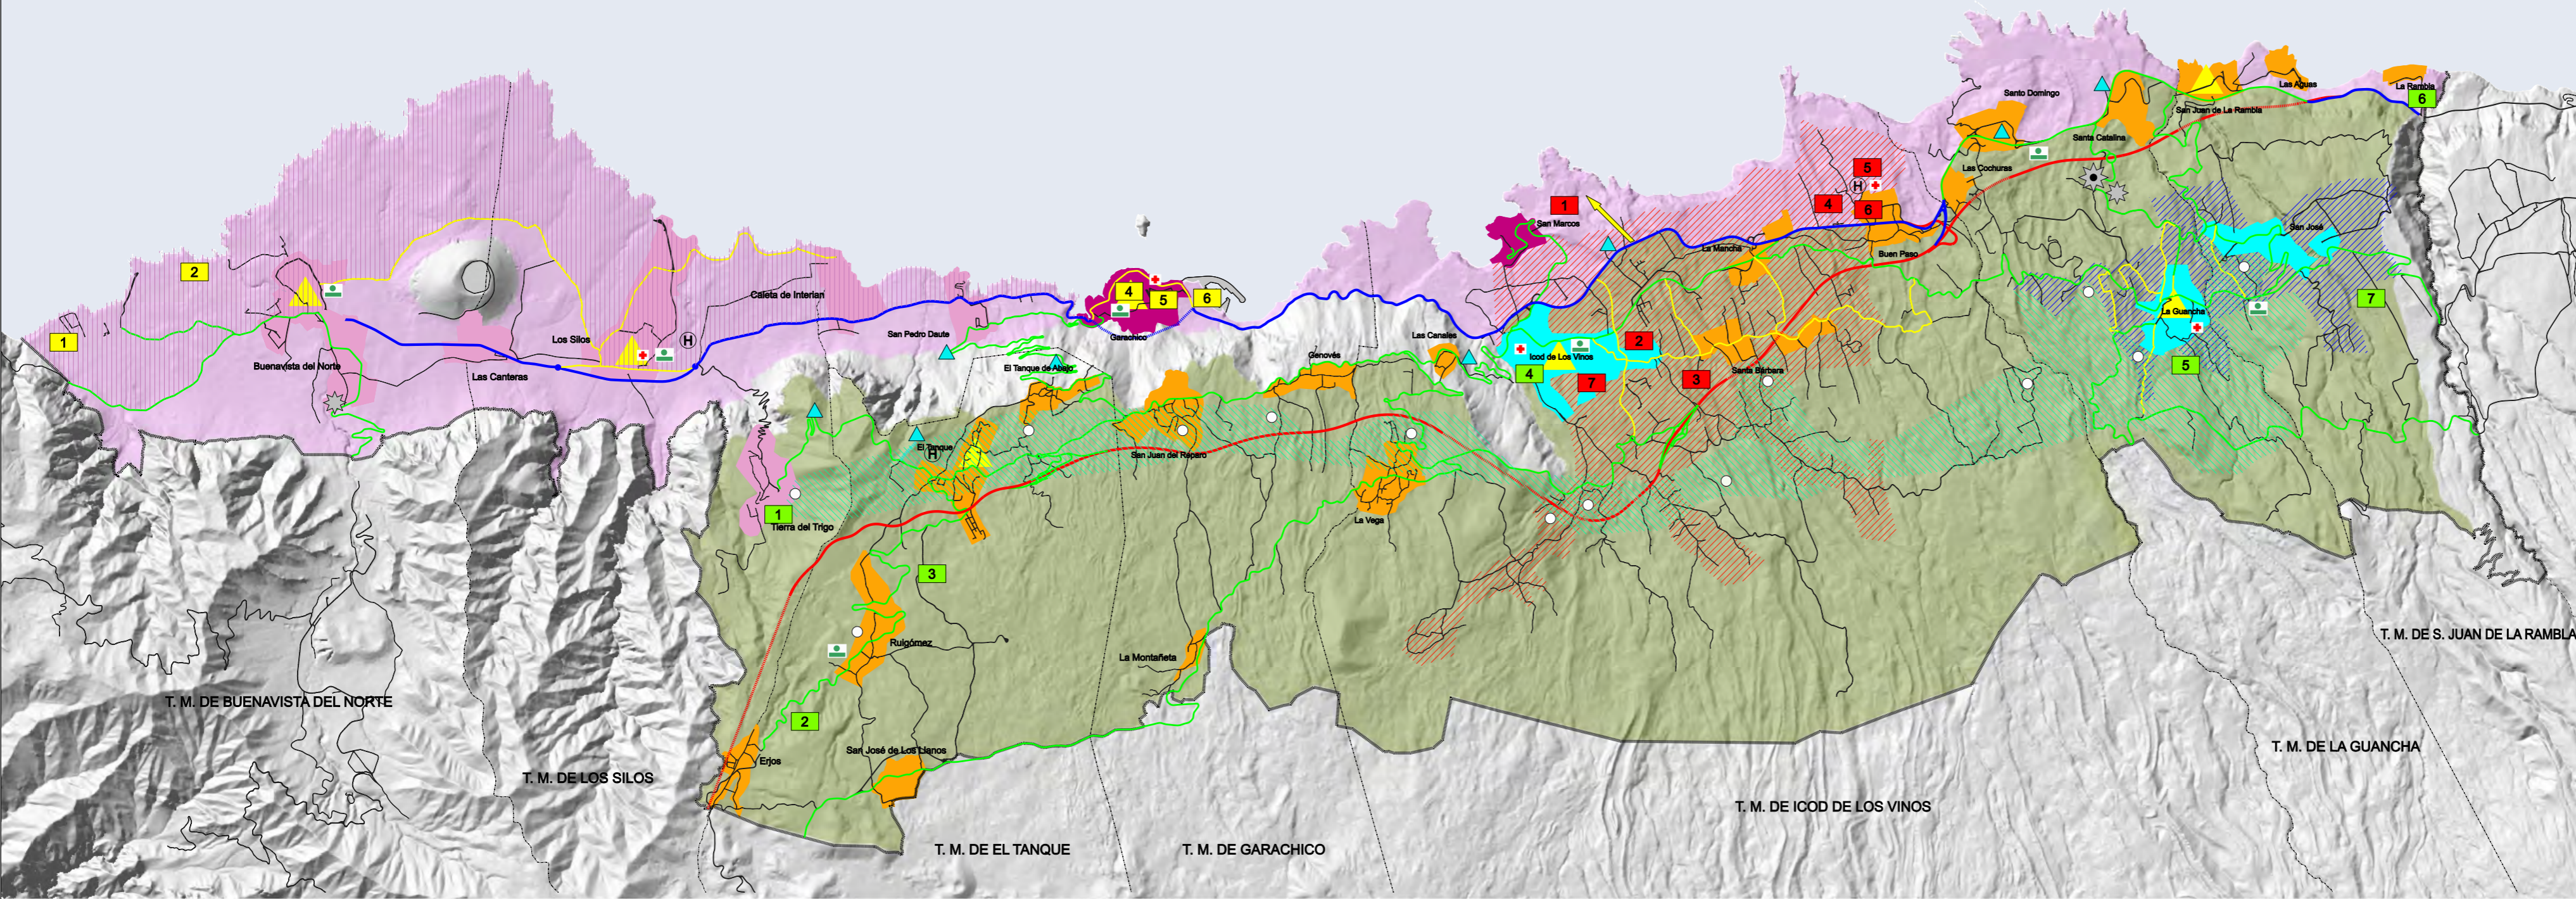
2
1
Buenavista del Norte
Los Silos
Caleta de Interian
Las Canteras
San Pedro Daute
4
5
6
Garachico
El Tanque de Abajo
El Tanque
Genovés
Las Canales
San Juan del Reparo
1
Tierra del Trigo
3
La Vega
Ruigómez
La Montañeta
2
San José de Los Llanos
Erjos
San Marcos
1
5
4
6
La Mancha
Buen Paso
Icod de Los Vinos
2
7
3
4
Santa Bárbara
Santo Domingo
Las Cochuras
Santa Catalina
San Juan de La Rambla
Las Aguas
La Rambla
6
San José
La Guancha
7
5
T. M. DE BUENAVISTA DEL NORTE
T. M. DE LOS SILOS
T. M. DE EL TANQUE
T. M. DE GARACHICO
T. M. DE ICOD DE LOS VINOS
T. M. DE LA GUANCHA
T. M. DE S. JUAN DE LA RAMBLA